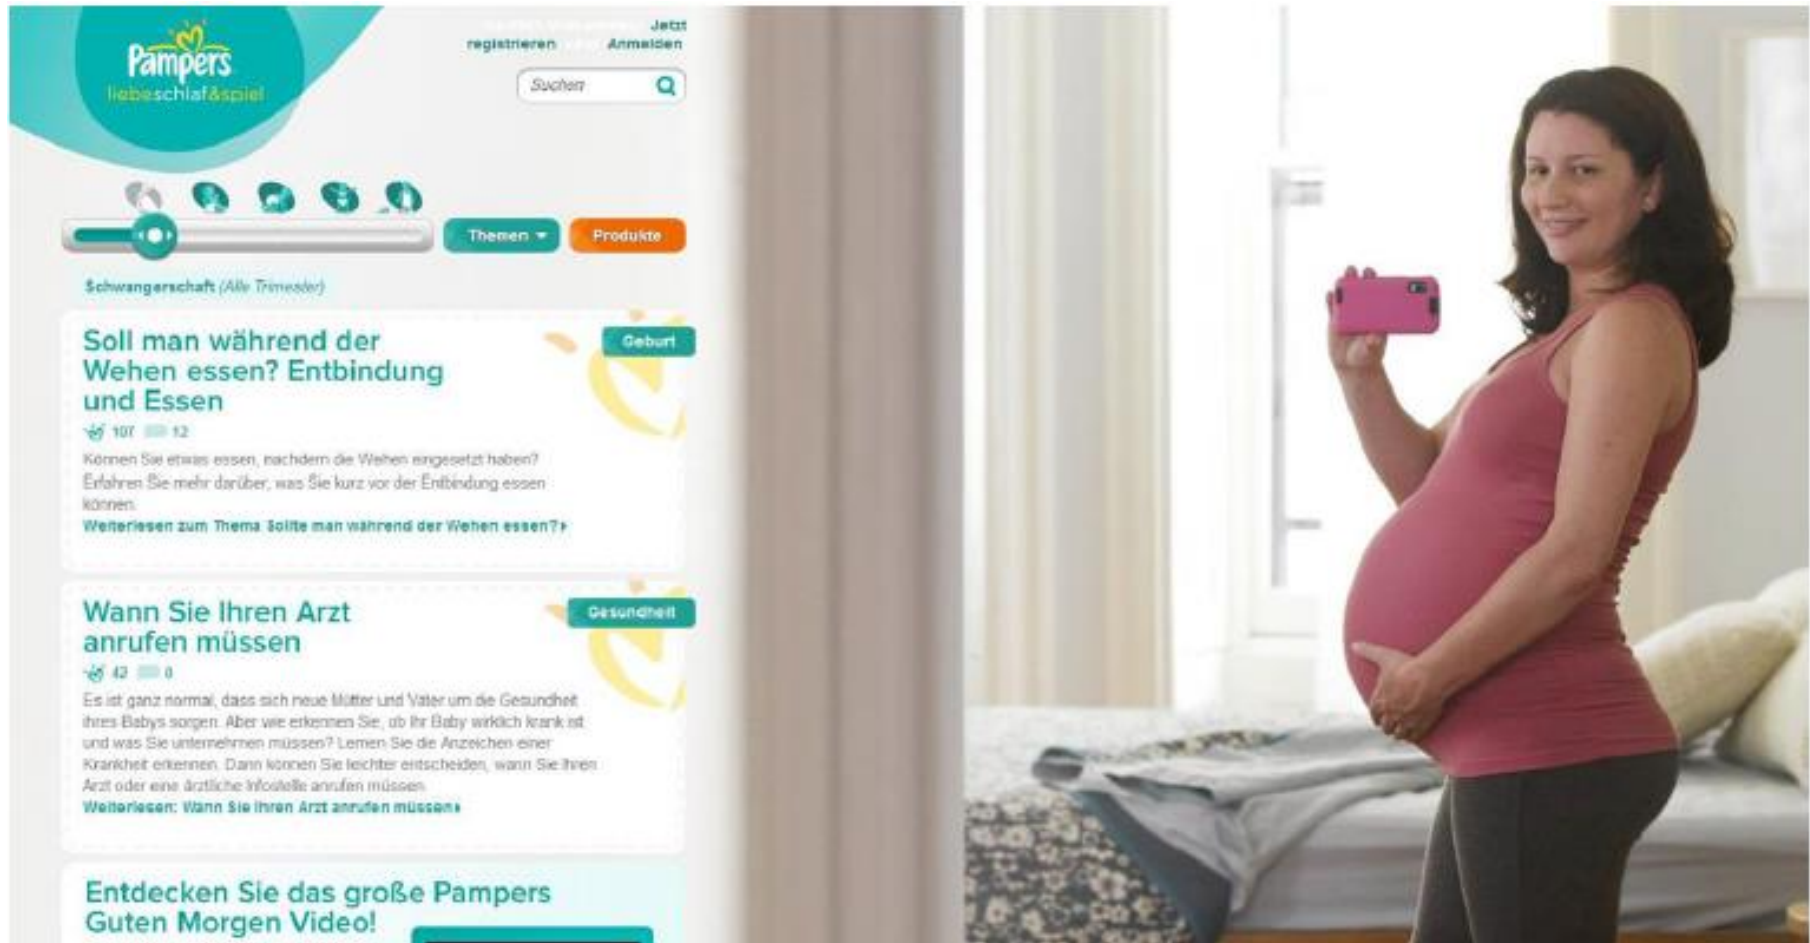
Pampers
liebeschlaf&spiel

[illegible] Jetzt registrieren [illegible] Anmelden

Suchen

Themen
Produkte

Schwangerschaft (Alle Trimester)

Soll man während der Wehen essen? Entbindung und Essen

Geburt

107 12

Können Sie etwas essen, nachdem die Wehen eingesetzt haben? Erfahren Sie mehr darüber, was Sie kurz vor der Entbindung essen können.

Weiterlesen zum Thema Sollte man während der Wehen essen?

Wann Sie Ihren Arzt anrufen müssen

Gesundheit

42 0

Es ist ganz normal, dass sich neue Mütter und Väter um die Gesundheit ihres Babys sorgen. Aber wie erkennen Sie, ob Ihr Baby wirklich krank ist und was Sie unternehmen müssen? Lernen Sie die Anzeichen einer Krankheit erkennen. Dann können Sie leichter entscheiden, wann Sie Ihren Arzt oder eine ärztliche Infostelle anrufen müssen.

Weiterlesen: Wann Sie Ihren Arzt anrufen müssen

Entdecken Sie das große Pampers Guten Morgen Video!